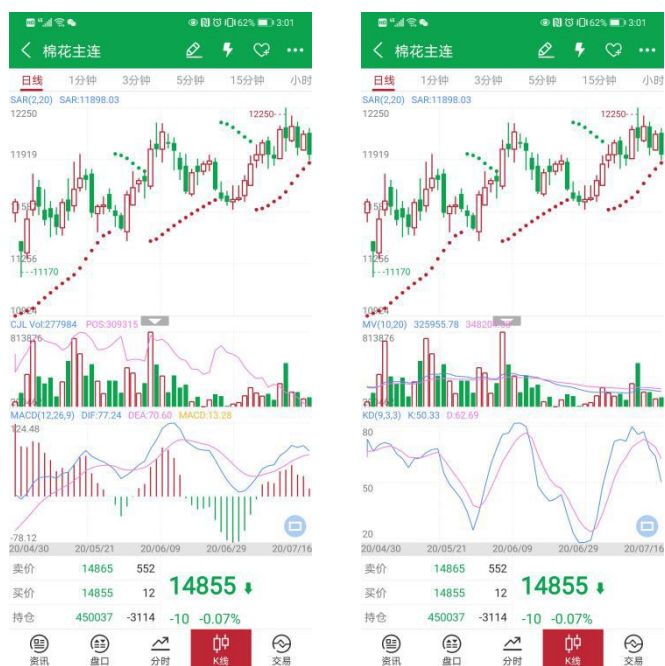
62% 3:01

棉花主连

日线 1分钟 3分钟 5分钟 15分钟 小时

SAR(2,20) SAR:11898.03

12250

12250

11919

11256

11170

CJL Vol:277984 POS:309315

813876

MACD(12,26,9) DIF:77.24 DEA:70.60 MACD:13.28

124.48

-78.12

20/04/30 20/05/21 20/06/09 20/06/29 20/07/16

| 卖价 | 14865 | 552 |
|---|---|---|
| 买价 | 14855 | 12 |
| 持仓 | 450037 | -3114 |

14855

-10 -0.07%

资讯 盘口 分时 K线 交易

62% 3:01

棉花主连

日线 1分钟 3分钟 5分钟 15分钟 小时

SAR(2,20) SAR:11898.03

12250

12250

11919

11256

11170

MV(10,20) 325955.78 34820

813876

KD(9,3,3) K:50.33 D:62.69

80

50

20

20/04/30 20/05/21 20/06/09 20/06/29 20/07/16

| 卖价 | 14865 | 552 |
|---|---|---|
| 买价 | 14855 | 12 |
| 持仓 | 450037 | -3114 |

14855

-10 -0.07%

资讯 盘口 分时 K线 交易